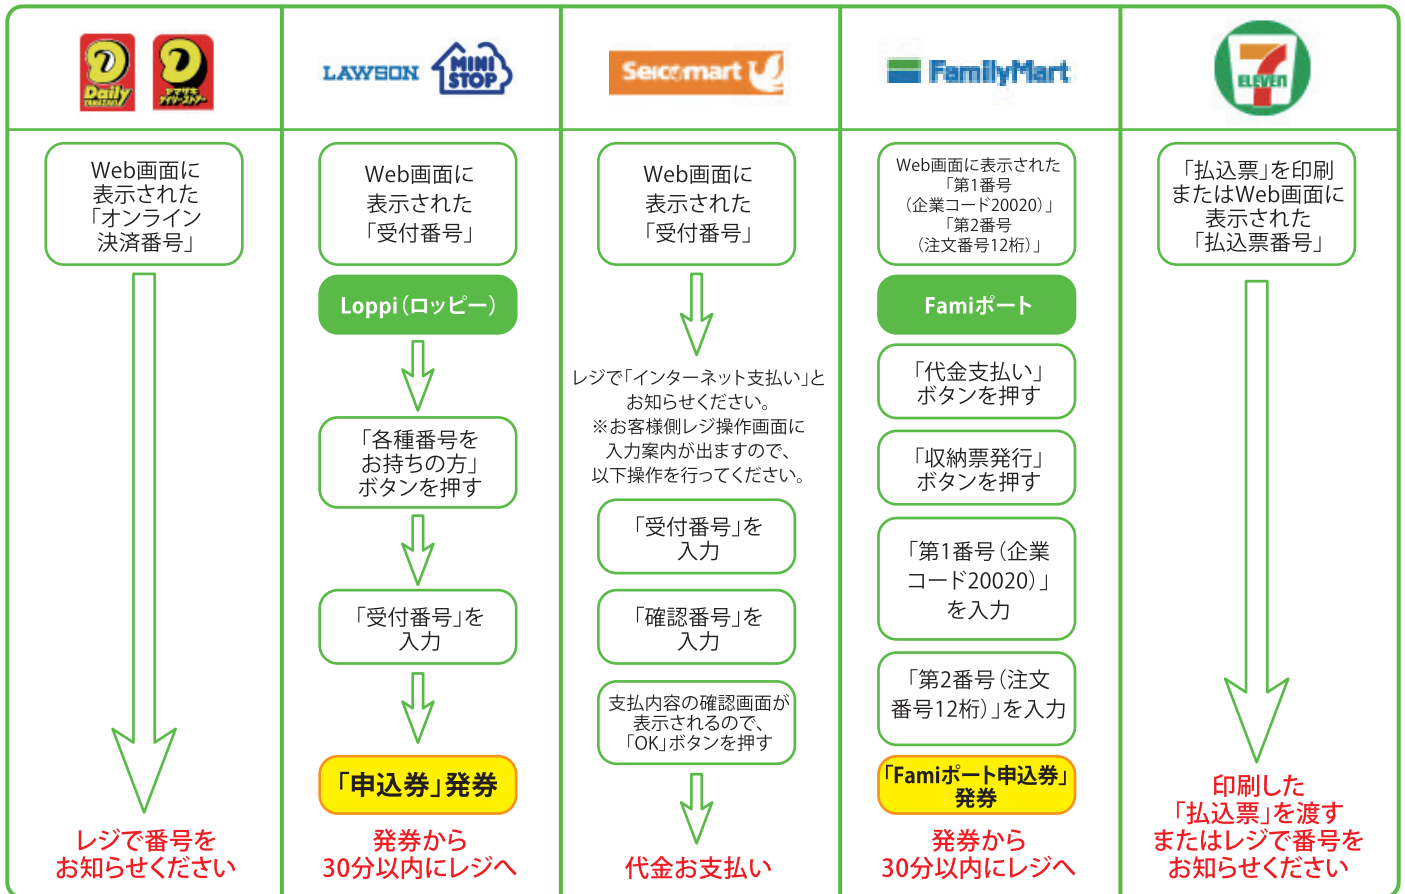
Daily ヤマザキ デイリーストアー

LAWSON MINI STOP

Seicomart

FamilyMart

7 ELEVEN

Web画面に表示された「オンライン決済番号」

レジで番号をお知らせください

Web画面に表示された「受付番号」

Loppi（ロッピー）

「各種番号をお持ちの方」ボタンを押す

「受付番号」を入力

「申込券」発券

発券から30分以内にレジへ

Web画面に表示された「受付番号」

レジで「インターネット支払い」とお知らせください。
※お客様側レジ操作画面に入力案内が出ますので、以下操作を行ってください。

「受付番号」を入力

「確認番号」を入力

支払内容の確認画面が表示されるので、「OK」ボタンを押す

代金お支払い

Web画面に表示された「第1番号（企業コード20020）」「第2番号（注文番号12桁）」

Famiポート

「代金支払い」ボタンを押す

「収納票発行」ボタンを押す

「第1番号（企業コード20020）」を入力

「第2番号（注文番号12桁）」を入力

「Famiポート申込券」発券

発券から30分以内にレジへ

「払込票」を印刷またはWeb画面に表示された「払込票番号」

印刷した「払込票」を渡すまたはレジで番号をお知らせください